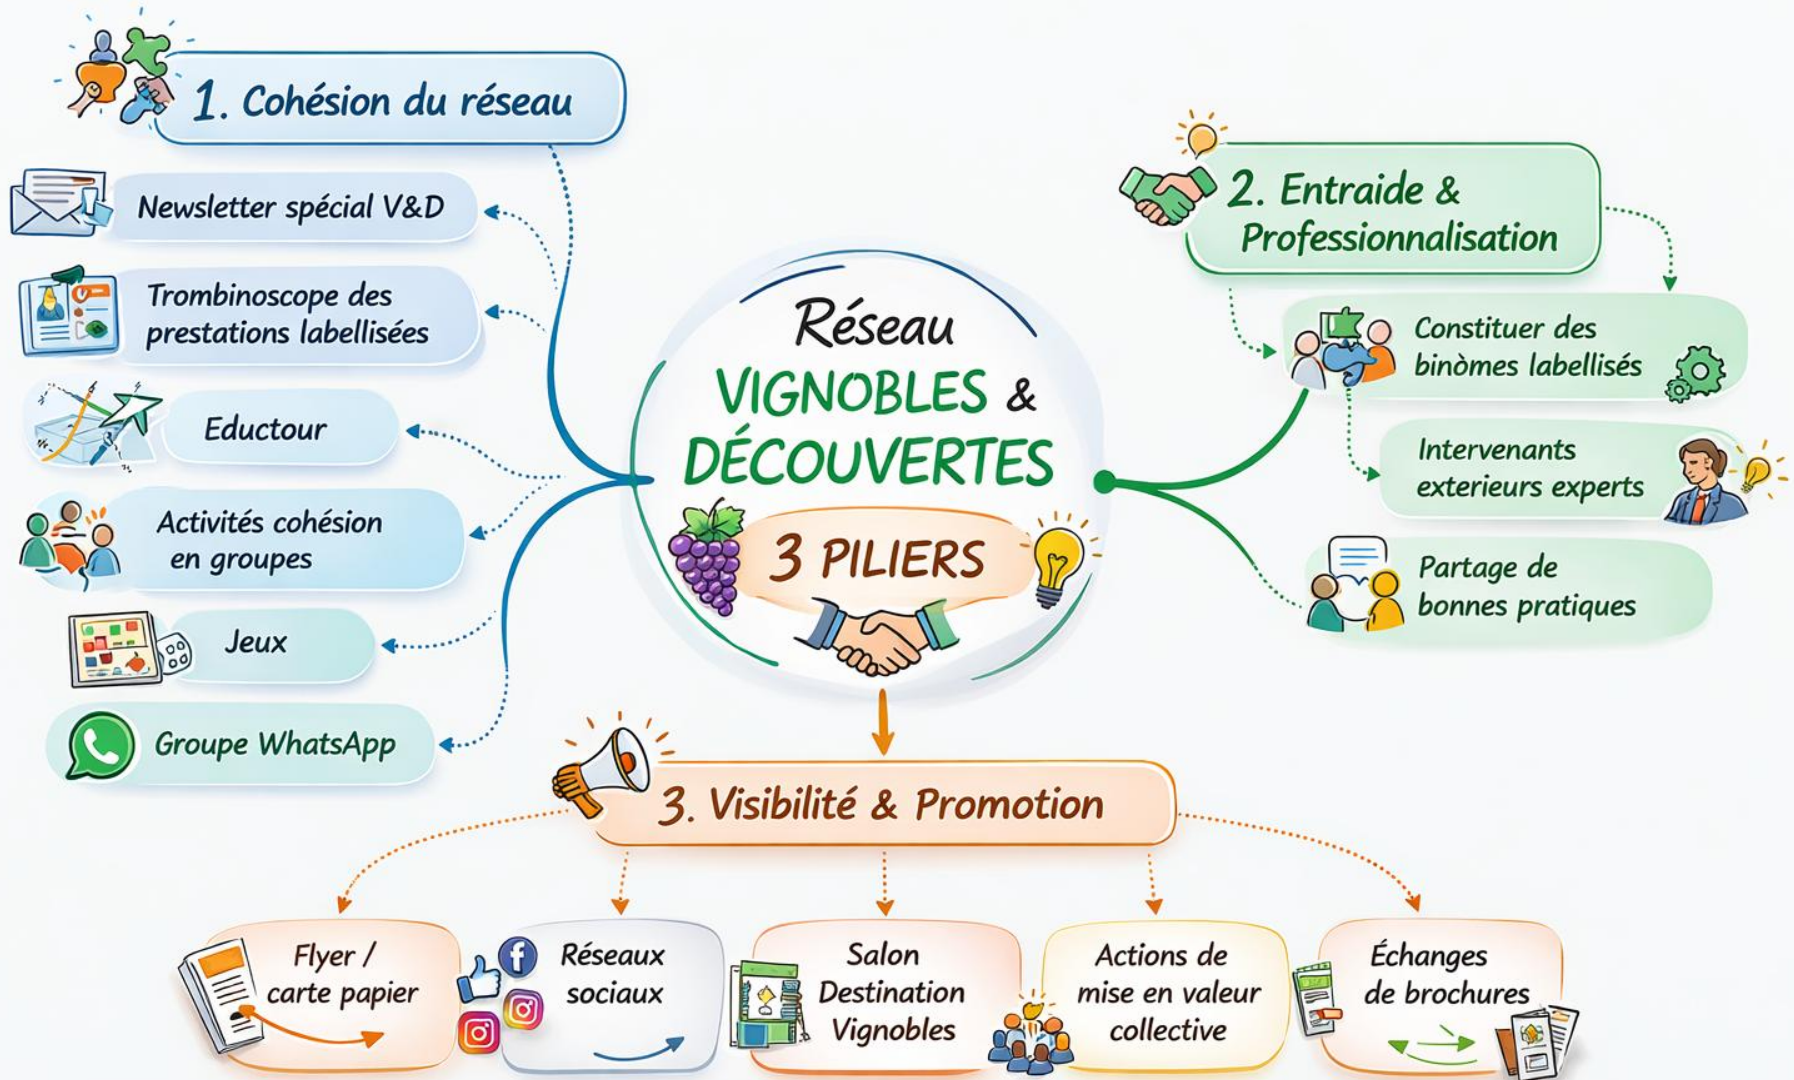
Réseau VIGNOBLES & DÉCOUVERTES

3 PILIERS

1. Cohésion du réseau

Newsletter spécial V&D

Trombinoscope des prestations labellisées

Eductour

Activités cohésion en groupes

Jeux

Groupe WhatsApp

2. Entraide & Professionnalisation

Constituer des binômes labellisés

Intervenants exterieurs experts

Partage de bonnes pratiques

3. Visibilité & Promotion

Flyer / carte papier

Réseaux sociaux

Salon Destination Vignobles

Actions de mise en valeur collective

Échanges de brochures